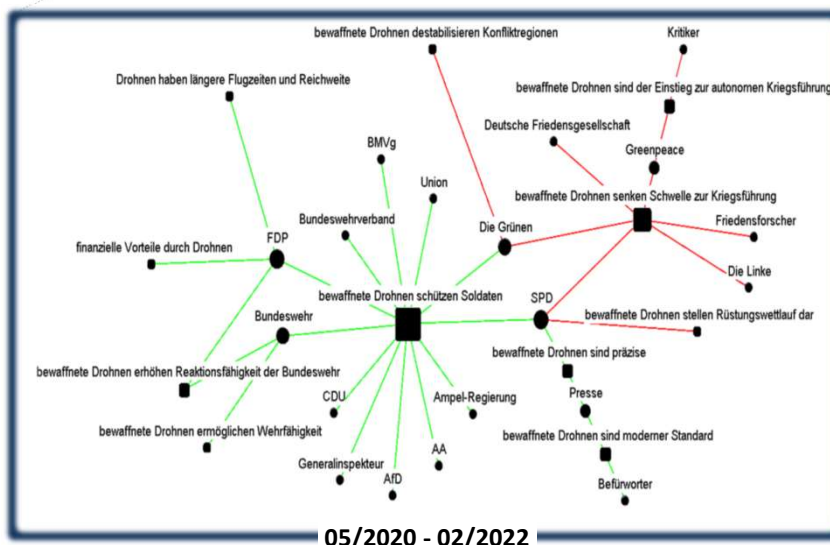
bewaffnete Drohnen destabilisieren Konfliktregionen

Kritiker

bewaffnete Drohnen sind der Einstieg zur autonomen Kriegsführung

Drohnen haben längere Flugzeiten und Reichweite

Deutsche Friedensgesellschaft

Greenpeace

BMVg

Union

bewaffnete Drohnen senken Schwelle zur Kriegsführung

Bundeswehrverband

Die Grünen

Friedensforscher

FDP

finanzielle Vorteile durch Drohnen

Die Linke

bewaffnete Drohnen schützen Soldaten

SPD

Bundeswehr

bewaffnete Drohnen stellen Rüstungswettlauf dar

bewaffnete Drohnen sind präzise

bewaffnete Drohnen erhöhen Reaktionsfähigkeit der Bundeswehr

CDU

Ampel-Regierung

Presse

bewaffnete Drohnen ermöglichen Wehrfähigkeit

bewaffnete Drohnen sind moderner Standard

AA

Generalinspekteur

AfD

Befürworter

05/2020 - 02/2022